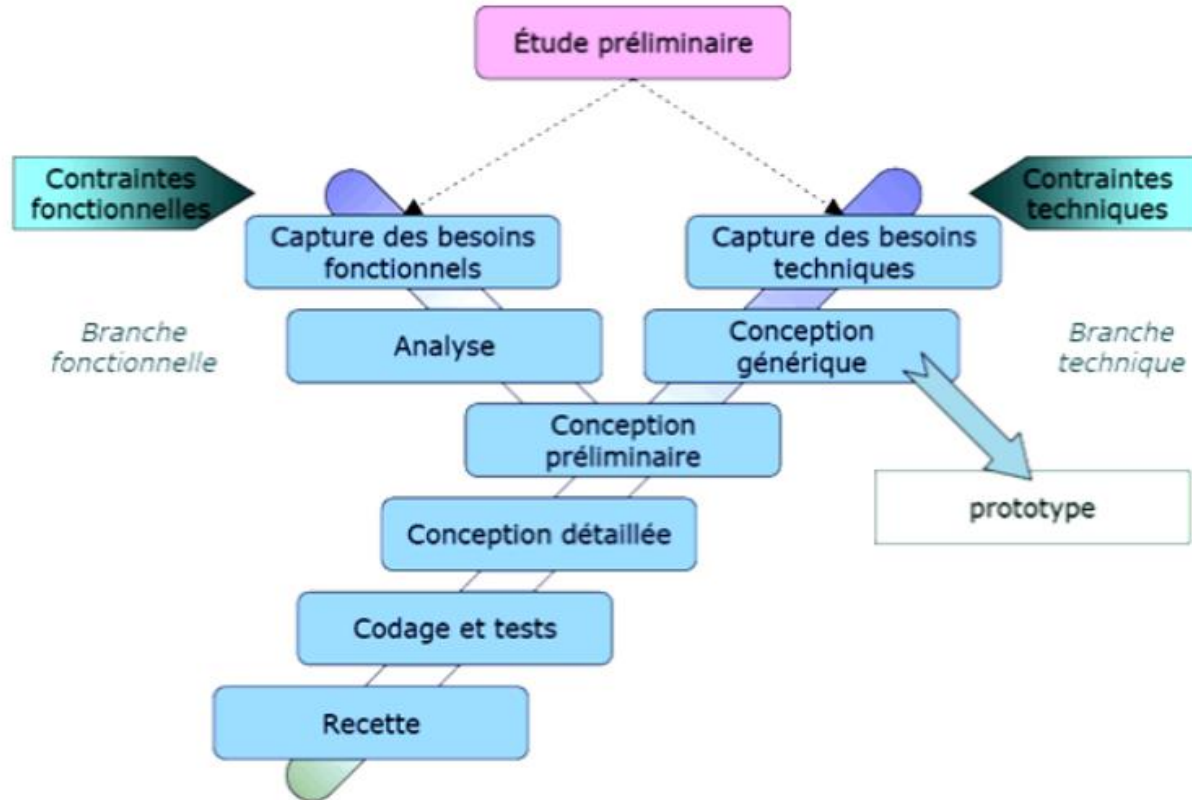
Étude préliminaire

Contraintes fonctionnelles

Contraintes techniques

Capture des besoins fonctionnels

Capture des besoins techniques

Branche fonctionnelle

Analyse

Conception générique

Branche technique

Conception préliminaire

prototype

Conception détaillée

Codage et tests

Recette